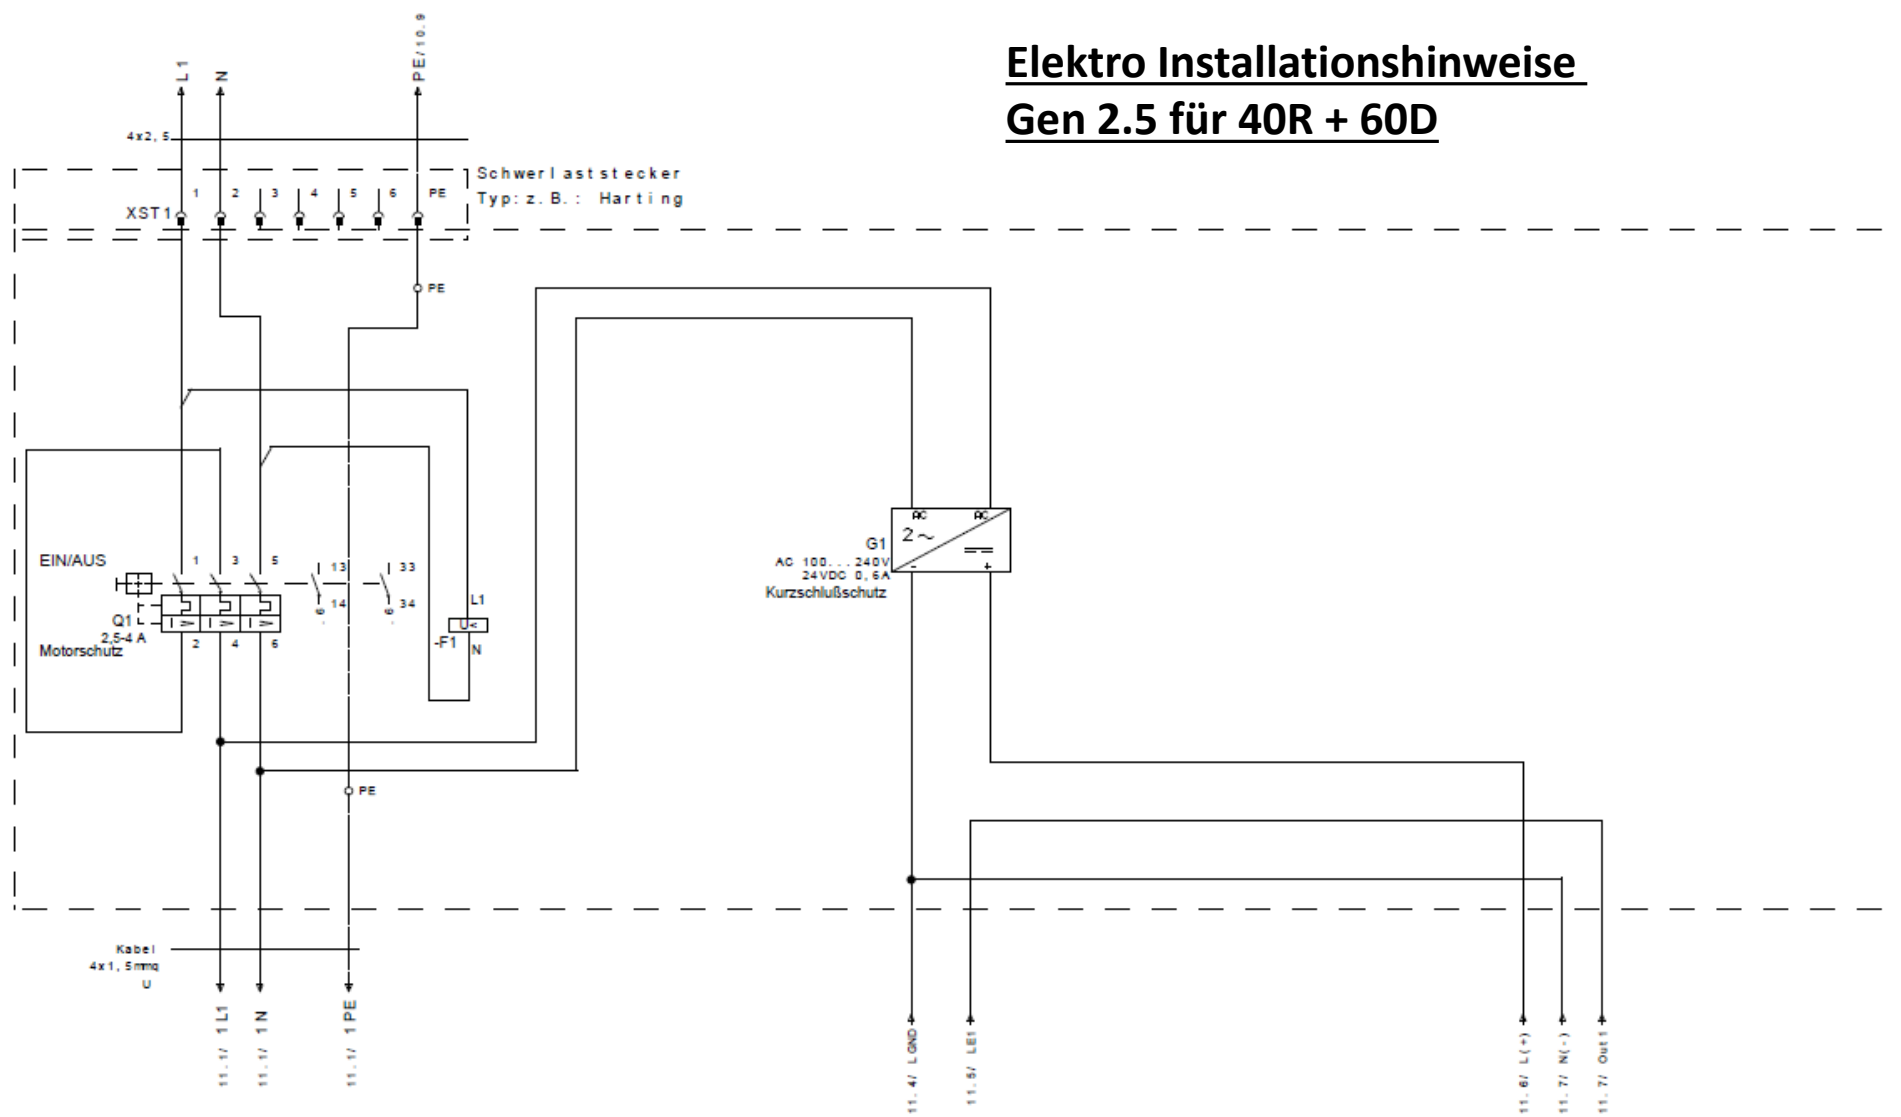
Elektro Installationshinweise
Gen 2.5 für 40R + 60D

L1
N
PE/10.9

4x2,5

Schwerlaststecker
Typ: z. B.: Harting

XST1
1
2
3
4
5
6
PE

PE

EIN/AUS
1
3
5
13
33
14
34
Q1
2,5-4 A
Motorschutz
2
4
6
L1
U<
-F1
N

G1
AC 100...240V
24VDC 0,6A
Kurzschlußschutz
AC
AC
2 ~
-
+

PE

Kabel
4x1,5mmq
U

11.1/ 1L1
11.1/ 1N
11.1/ 1PE
11.4/ LGND
11.5/ LE1
11.6/ L(+)
11.7/ N(-)
11.7/ Out1